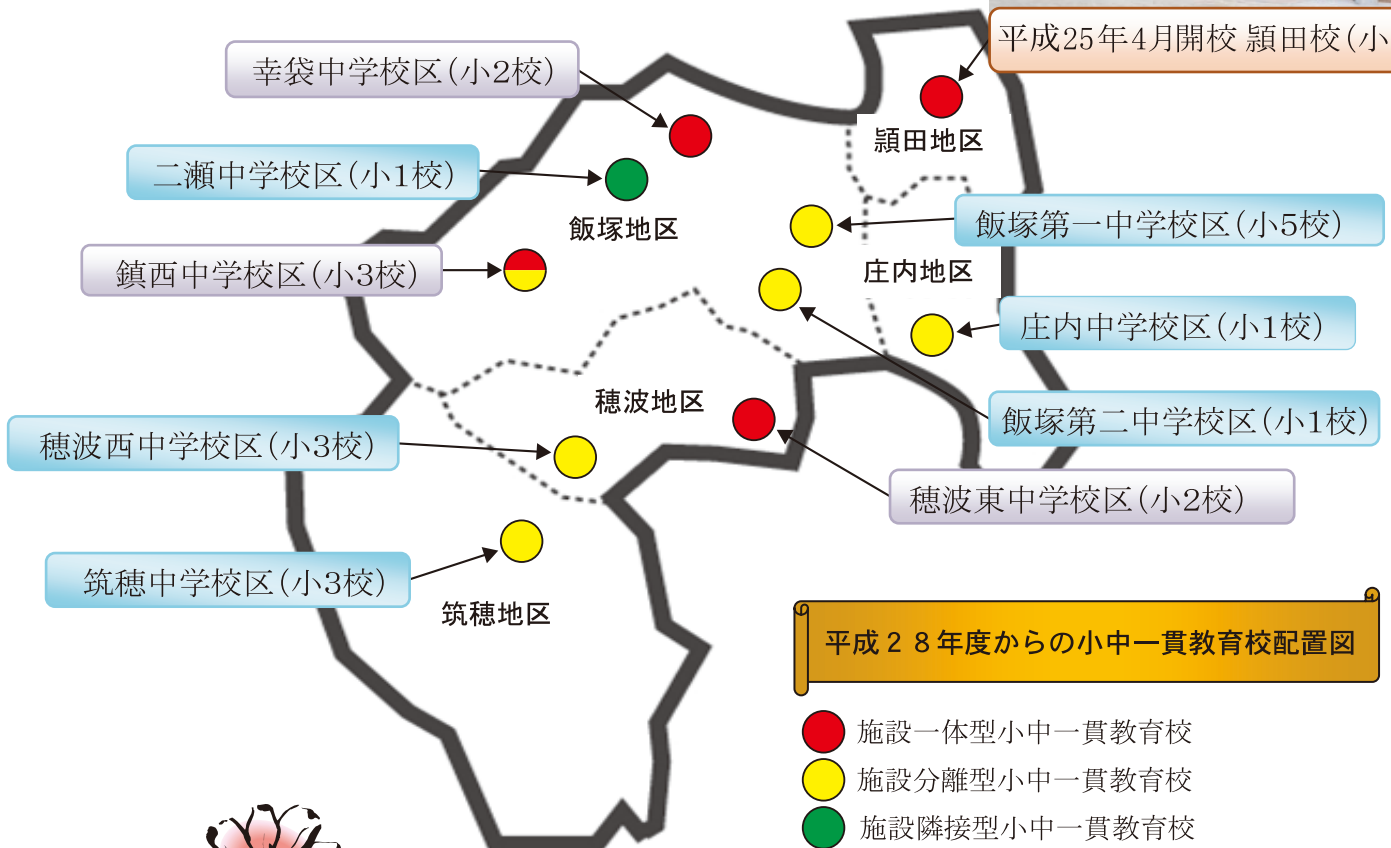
平成25年4月開校 頴田校（小

幸袋中学校区（小2校）

頴田地区

二瀬中学校区（小1校）

飯塚地区

飯塚第一中学校区（小5校）

鎮西中学校区（小3校）

庄内地区

庄内中学校区（小1校）

穂波地区

飯塚第二中学校区（小1校）

穂波西中学校区（小3校）

穂波東中学校区（小2校）

筑穂中学校区（小3校）

筑穂地区

平成２８年度からの小中一貫教育校配置図

施設一体型小中一貫教育校
施設分離型小中一貫教育校
施設隣接型小中一貫教育校